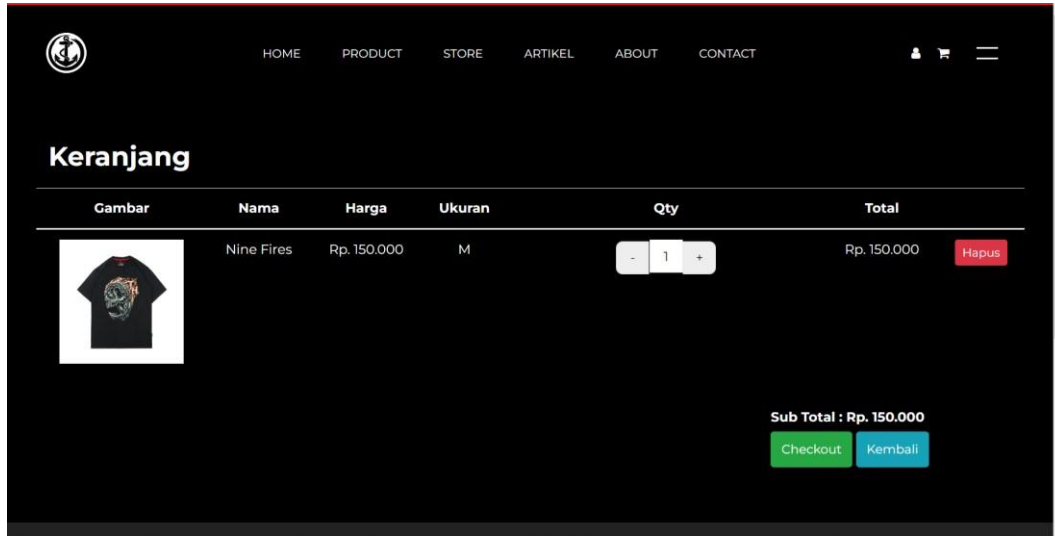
HOME PRODUCT STORE ARTIKEL ABOUT CONTACT

Keranjang

| Gambar | Nama | Harga | Ukuran | Qty | Total | |
|---|---|---|---|---|---|---|
| | Nine Fires | Rp. 150.000 | M | - 1 + | Rp. 150.000 | Hapus |

Sub Total : Rp. 150.000

Checkout Kembali